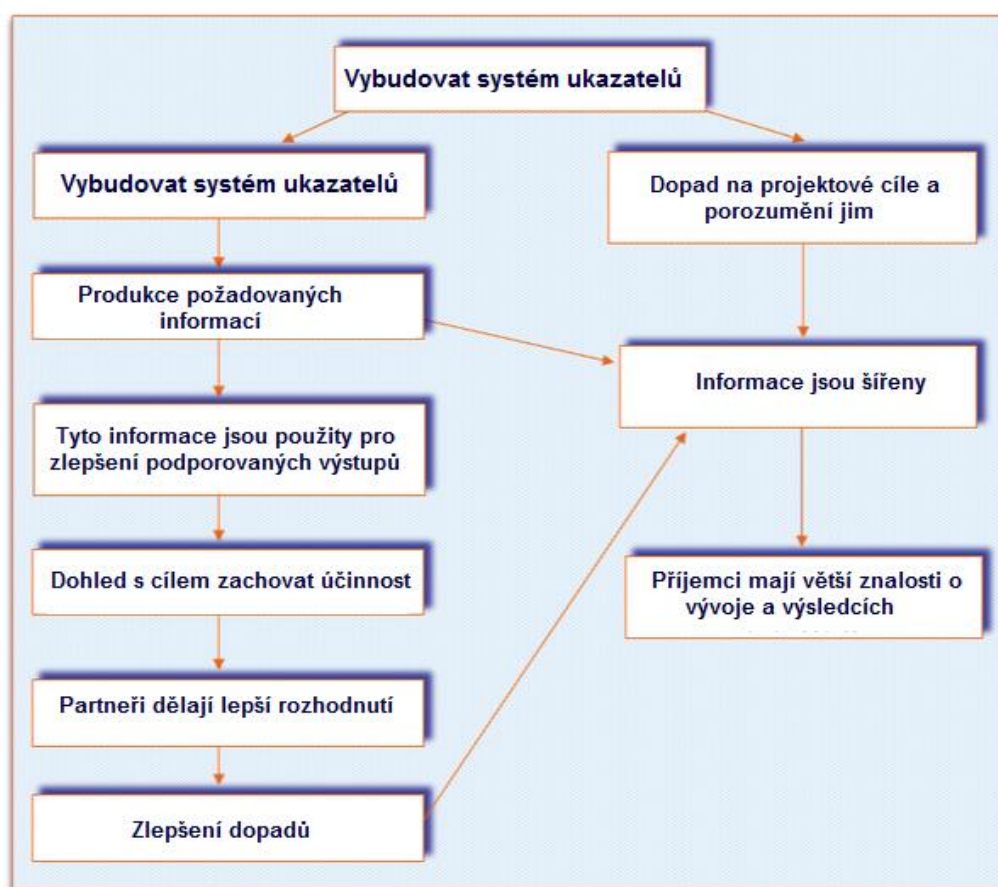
Vybudovat systém ukazatelů

Vybudovat systém ukazatelů

Produkce požadovaných informací

Tyto informace jsou použity pro zlepšení podporovaných výstupů

Dohled s cílem zachovat účinnost

Partneři dělají lepší rozhodnutí

Zlepšení dopadů

Dopad na projektové cíle a porozumění jim

Informace jsou šířeny

Příjemci mají větší znalosti o vývoje a výsledcích